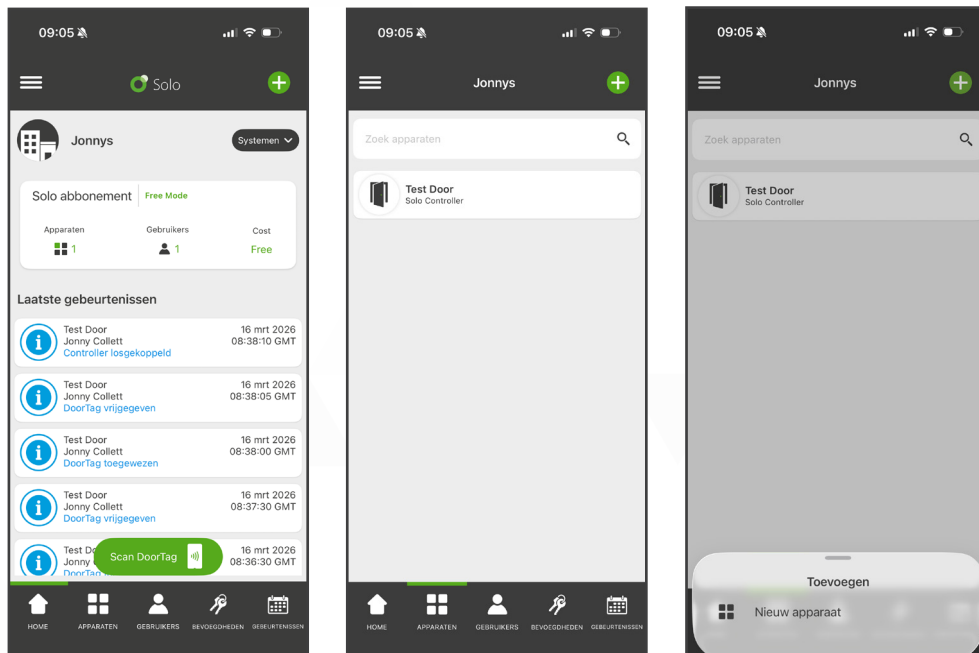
09:05

Solo

Jonnys

Systemen

Solo abonnement | Free Mode

Apparaten
1

Gebruikers
1

Cost
Free

Laatste gebeurtenissen

Test Door
Jonny Collett
Controller losgekoppeld
16 mrt 2026
08:38:10 GMT

Test Door
Jonny Collett
DoorTag vrijgegeven
16 mrt 2026
08:38:05 GMT

Test Door
Jonny Collett
DoorTag toegewezen
16 mrt 2026
08:38:00 GMT

Test Door
Jonny Collett
DoorTag vrijgegeven
16 mrt 2026
08:37:30 GMT

Test D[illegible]
Jonny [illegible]
DoorTag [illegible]
16 mrt 2026
08:36:30 GMT

Scan DoorTag

HOME APPARATEN GEBRUIKERS BEVOEGDHEDEN GEBEURTENISSEN

09:05

Jonnys

Zoek apparaten

Test Door
Solo Controller

HOME APPARATEN GEBRUIKERS BEVOEGDHEDEN GEBEURTENISSEN

09:05

Jonnys

Zoek apparaten

Test Door
Solo Controller

Toevoegen

Nieuw apparaat